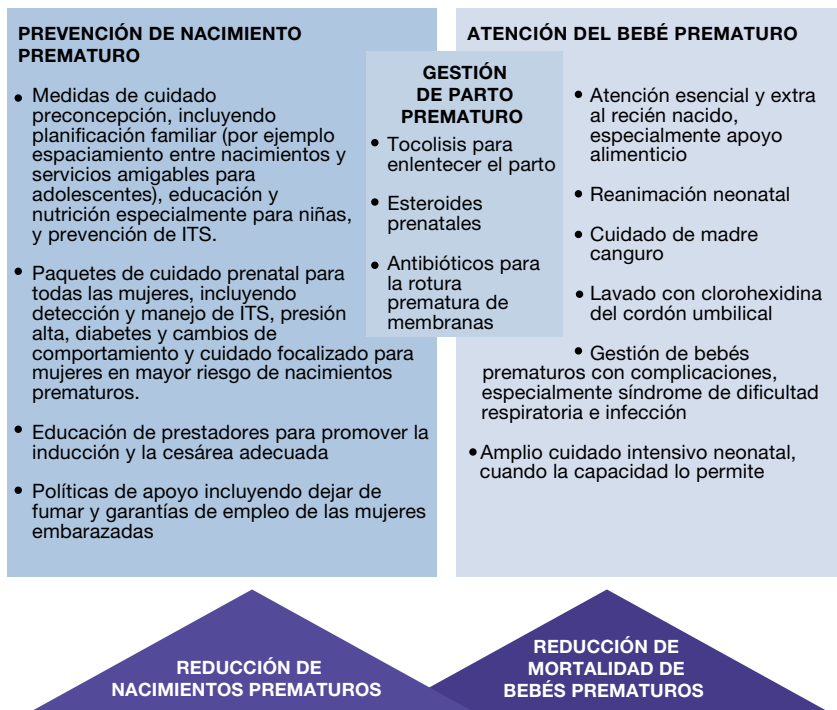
PREVENCIÓN DE NACIMIENTO PREMATURO

• Medidas de cuidado preconcepción, incluyendo planificación familiar (por ejemplo espaciamiento entre nacimientos y servicios amigables para adolescentes), educación y nutrición especialmente para niñas, y prevención de ITS.

• Paquetes de cuidado prenatal para todas las mujeres, incluyendo detección y manejo de ITS, presión alta, diabetes y cambios de comportamiento y cuidado focalizado para mujeres en mayor riesgo de nacimientos prematuros.

• Educación de prestadores para promover la inducción y la cesárea adecuada

• Políticas de apoyo incluyendo dejar de fumar y garantías de empleo de las mujeres embarazadas

GESTIÓN DE PARTO PREMATURO

• Tocolisis para enlentecer el parto

• Esteroides prenatales

• Antibióticos para la rotura prematura de membranas

ATENCIÓN DEL BEBÉ PREMATURO

• Atención esencial y extra al recién nacido, especialmente apoyo alimenticio

• Reanimación neonatal

• Cuidado de madre canguro

• Lavado con clorohexidina del cordón umbilical

• Gestión de bebés prematuros con complicaciones, especialmente síndrome de dificultad respiratoria e infección

• Amplio cuidado intensivo neonatal, cuando la capacidad lo permite

REDUCCIÓN DE NACIMIENTOS PREMATUROS

REDUCCIÓN DE MORTALIDAD DE BEBÉS PREMATUROS